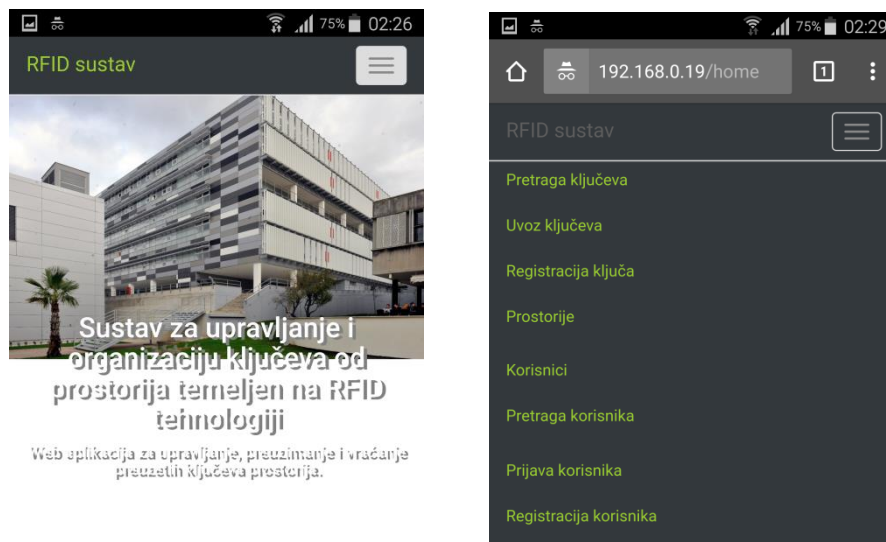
75% 02:26

RFID sustav

Sustav za upravljanje i organizaciju ključeva od prostorija temeljen na RFID tehnologiji

Web aplikacija za upravljanje, preuzimanje i vraćanje preuzetih ključeva prostorija.

75% 02:29

192.168.0.19/home

1

RFID sustav

Pretraga ključeva

Uvoz ključeva

Registracija ključa

Prostorije

Korisnici

Pretraga korisnika

Prijava korisnika

Registracija korisnika